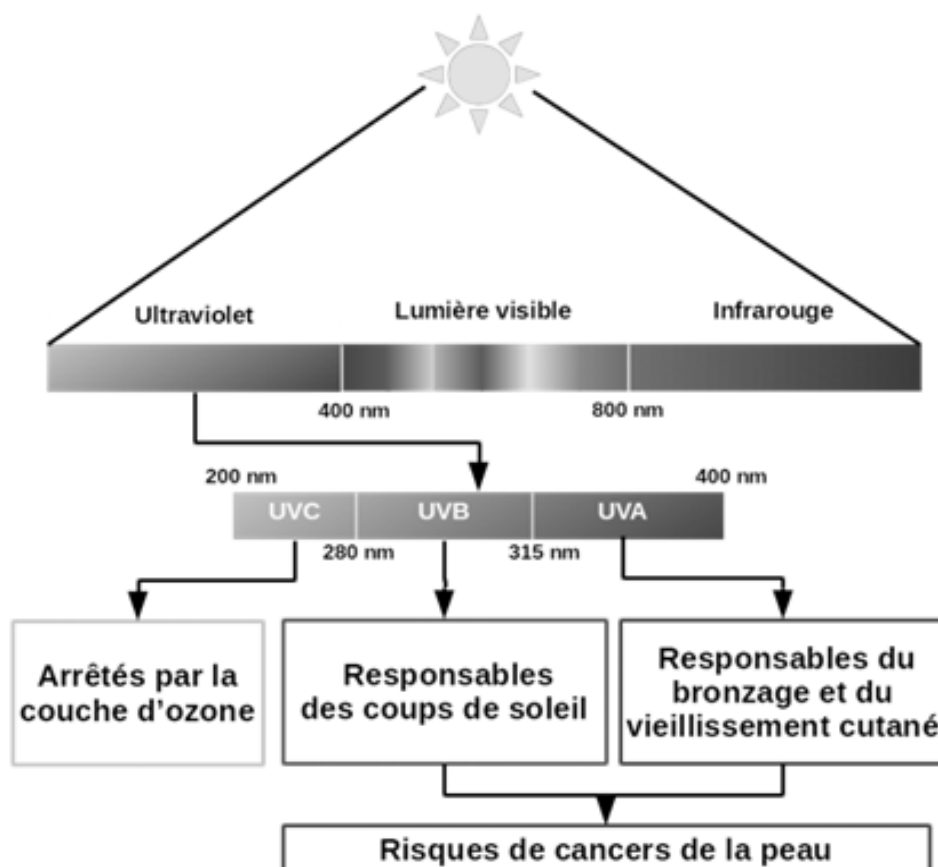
Ultraviolet
Lumière visible
Infrarouge
400 nm
800 nm
200 nm
400 nm
UVC
UVB
UVA
280 nm
315 nm
Arrêtés par la couche d'ozone
Responsables des coups de soleil
Responsables du bronzage et du vieillissement cutané
Risques de cancers de la peau